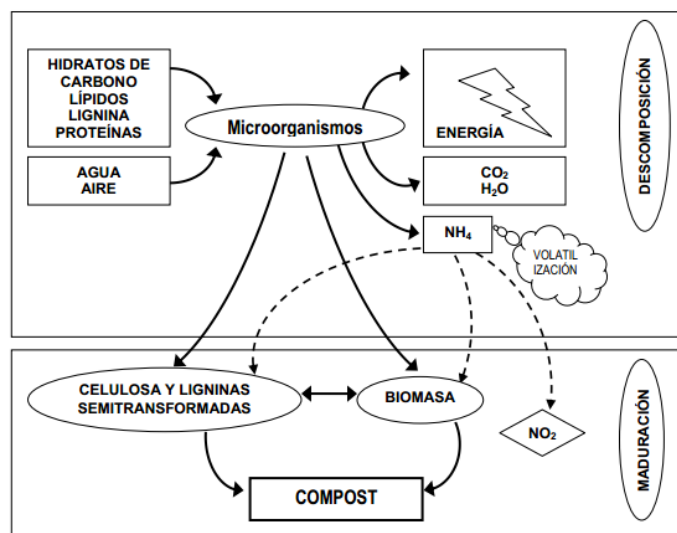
HIDRATOS DE CARBONO
LÍPIDOS
LIGNINA
PROTEÍNAS

AGUA
AIRE

Microorganismos

ENERGÍA

$CO_2$
$H_2O$

$NH_4$

VOLATILIZACIÓN

DESCOMPOSICIÓN

CELULOSA Y LIGNINAS SEMITRANSFORMADAS

BIOMASA

$NO_2$

COMPOST

MADURACIÓN